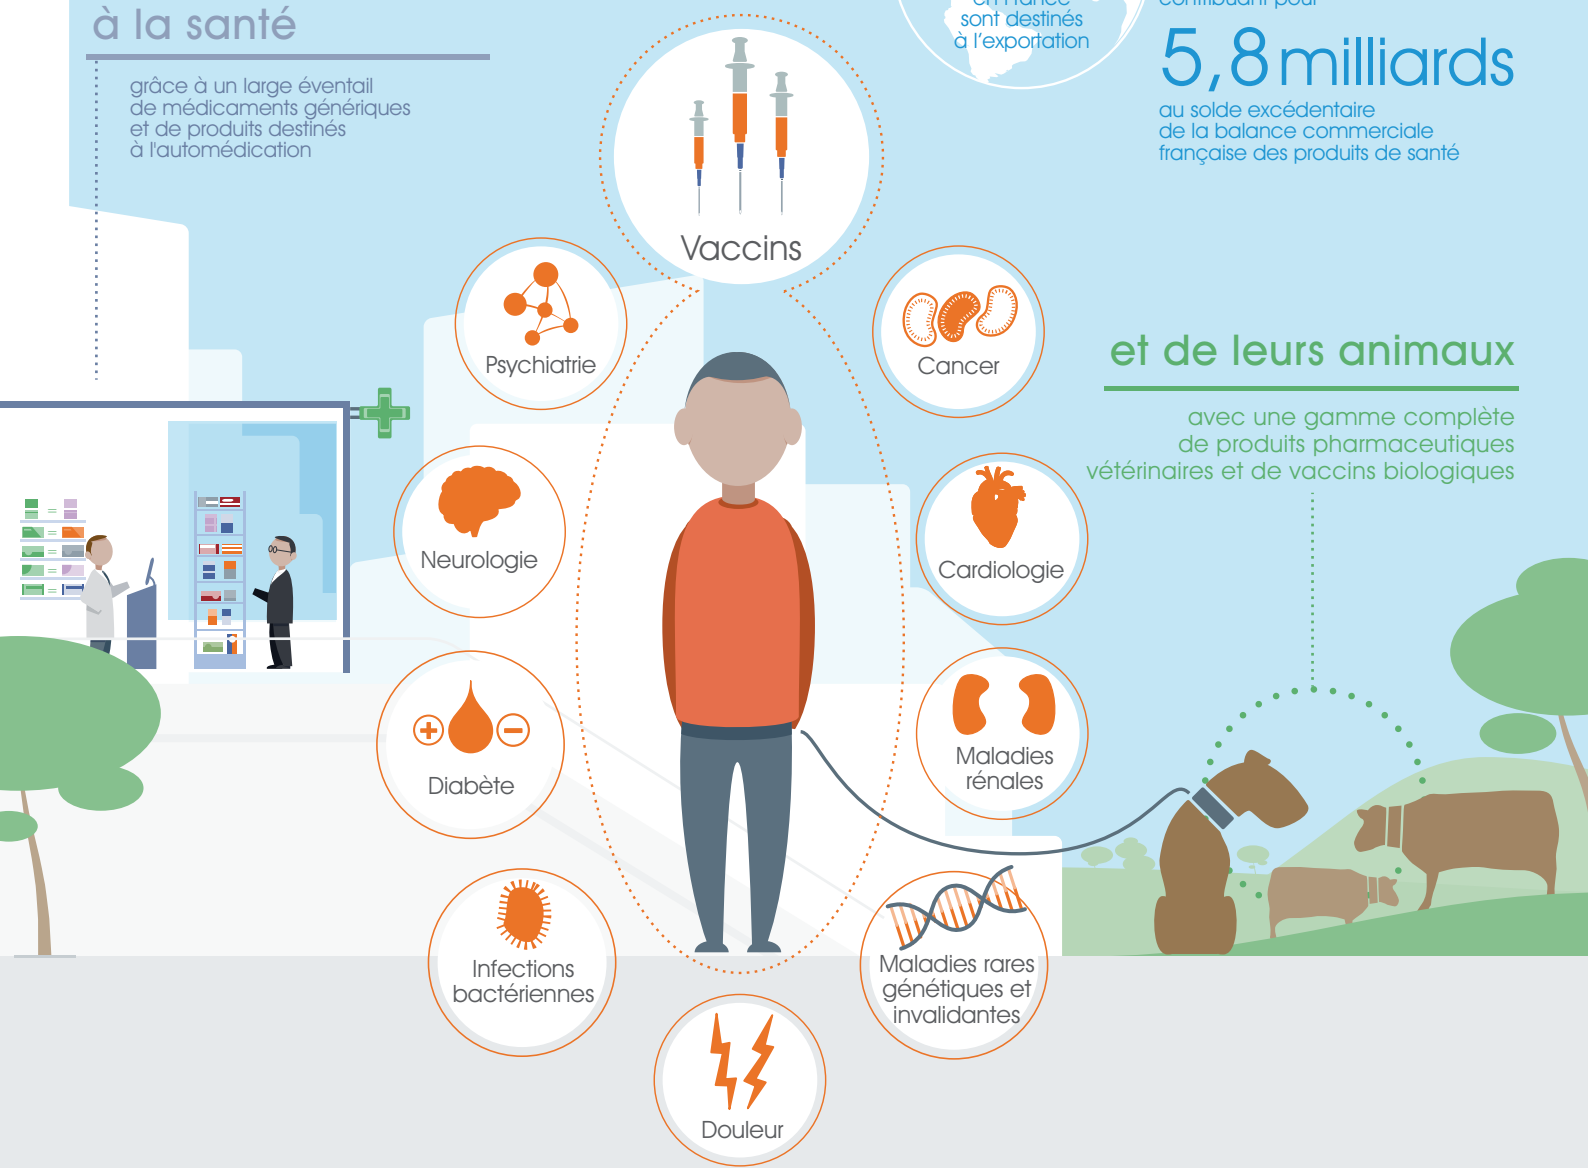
à la santé

grâce à un large éventail de médicaments génériques et de produits destinés à l'automédication

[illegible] sont destinés à l'exportation

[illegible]

5,8 milliards

au solde excédentaire de la balance commerciale française des produits de santé

Vaccins

Psychiatrie

Cancer

et de leurs animaux

avec une gamme complète de produits pharmaceutiques vétérinaires et de vaccins biologiques

Neurologie

Cardiologie

Maladies rénales

Diabète

Infections bactériennes

Maladies rares génétiques et invalidantes

Douleur